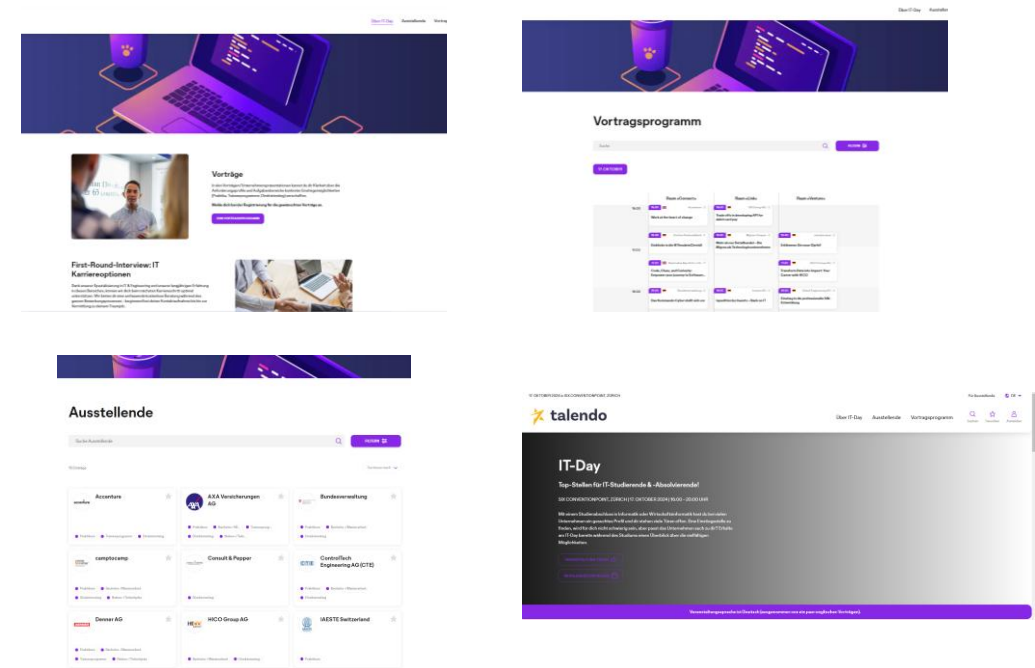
Über IT-Day Ausstellende Vortrag

Vorträge

Melde dich bei der Registrierung für die gewünschten Vorträge an.

First-Round-Interview: IT Karriereoptionen

Über IT-Day Kontakt

Vortragsprogramm

Suche

17. OKTOBER

Raum «Concerto» Raum «Jodel» Raum «Ventana»

18:00
Work at the heart of change

Trade-offs in developing API for admin surveys

Einblicke in die IT-Verwaltung

Wie ist eine Kundenfirma im Reparaturwesen

Künstliches Denken Digitaler

19:00

Code, Chaos, and Curiosity

Transform Remote Support

20:00

Ausstellende

Suche Ausstellende

FILTERN

Accenture
AXA Versicherungen AG
Bundesverwaltung
camptocamp
Consult & Pepper
ControlTech Engineering AG (CTE)
Denner AG
HICO Group AG
IAESTE Switzerland

talendo

Über IT-Day Ausstellende Vortragsprogramm

IT-Day

Top-Stellen für IT-Studierende & -Absolvierende!

SIX CONVENTIONPOINT, ZÜRICH | 17. OKTOBER 2024 | 16:00 - 20:00 UHR

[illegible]